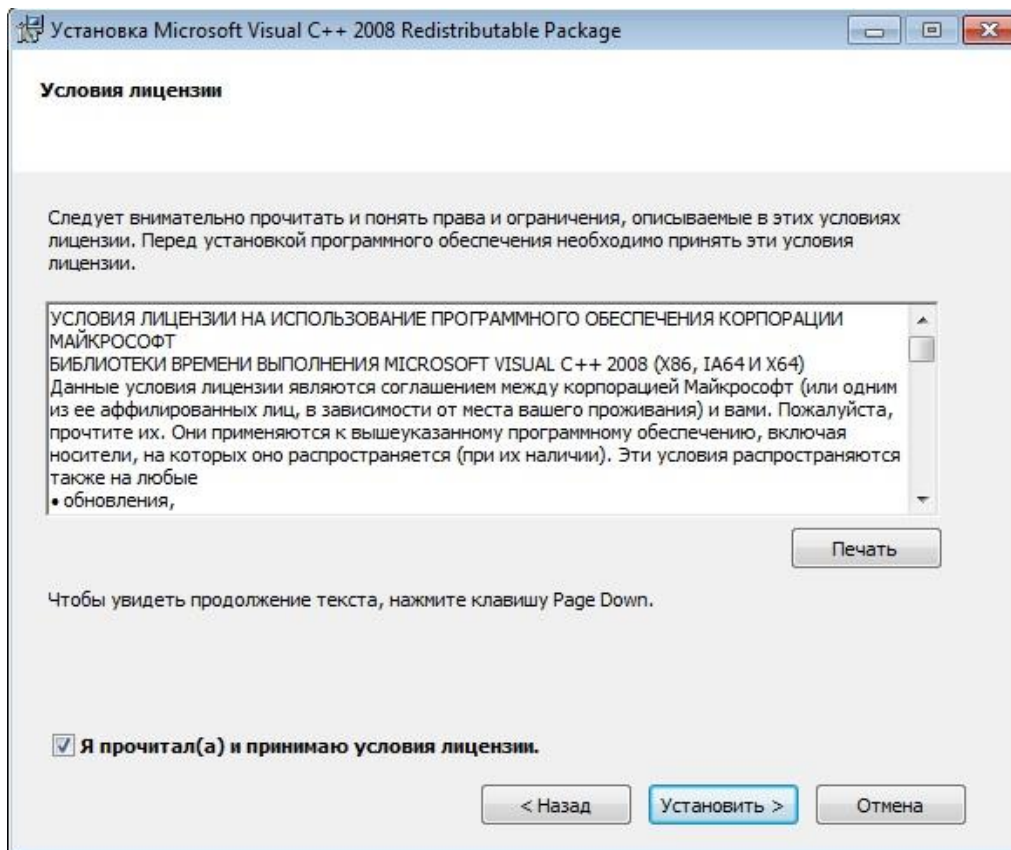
Установка Microsoft Visual C++ 2008 Redistributable Package

Условия лицензии

Следует внимательно прочитать и понять права и ограничения, описываемые в этих условиях лицензии. Перед установкой программного обеспечения необходимо принять эти условия лицензии.

УСЛОВИЯ ЛИЦЕНЗИИ НА ИСПОЛЬЗОВАНИЕ ПРОГРАММНОГО ОБЕСПЕЧЕНИЯ КОРПОРАЦИИ МАЙКРОСОФТ
БИБЛИОТЕКИ ВРЕМЕНИ ВЫПОЛНЕНИЯ MICROSOFT VISUAL C++ 2008 (X86, IA64 И X64)
Данные условия лицензии являются соглашением между корпорацией Майкрософт (или одним из ее аффилированных лиц, в зависимости от места вашего проживания) и вами. Пожалуйста, прочтите их. Они применяются к вышеуказанному программному обеспечению, включая носители, на которых оно распространяется (при их наличии). Эти условия распространяются также на любые
• обновления,

Печать

Чтобы увидеть продолжение текста, нажмите клавишу Page Down.

Я прочитал(а) и принимаю условия лицензии.

< Назад

Установить >

Отмена